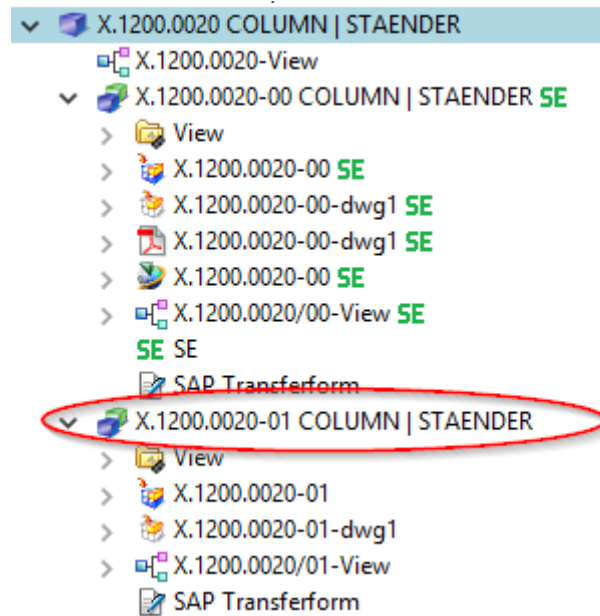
X.1200.0020 COLUMN | STAENDER
X.1200.0020-View
X.1200.0020-00 COLUMN | STAENDER SE
View
X.1200.0020-00 SE
X.1200.0020-00-dwg1 SE
X.1200.0020-00-dwg1 SE
X.1200.0020-00 SE
X.1200.0020/00-View SE
SE SE
SAP Transferform
X.1200.0020-01 COLUMN | STAENDER
View
X.1200.0020-01
X.1200.0020-01-dwg1
X.1200.0020/01-View
SAP Transferform